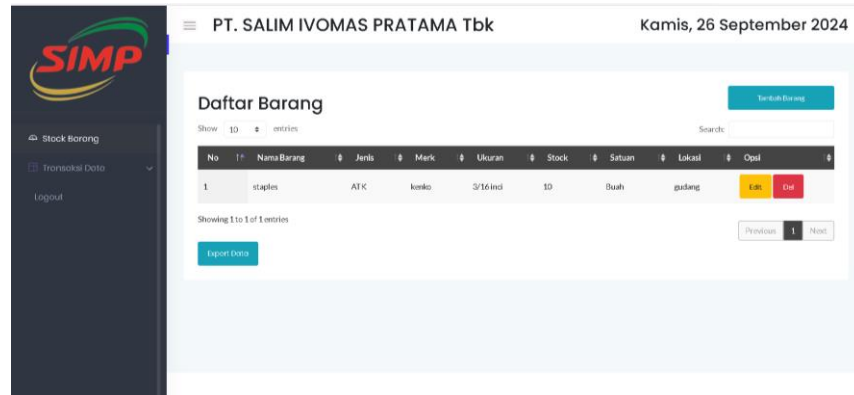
SIMP

Stock Barang

Transaksi Data

Logout

PT. SALIM IVOMAS PRATAMA Tbk

Kamis, 26 September 2024

Daftar Barang

Tambah Barang

Show 10 entries

Search:

| No | Nama Barang | Jenis | Merk | Ukuran | Stock | Satuan | Lokasi | Opsi |
|---|---|---|---|---|---|---|---|---|
| 1 | staples | ATK | kenko | 3/16 inci | 10 | Buah | gudang | Edit Del |

Showing 1 to 1 of 1 entries

Previous 1 Next

Export Data